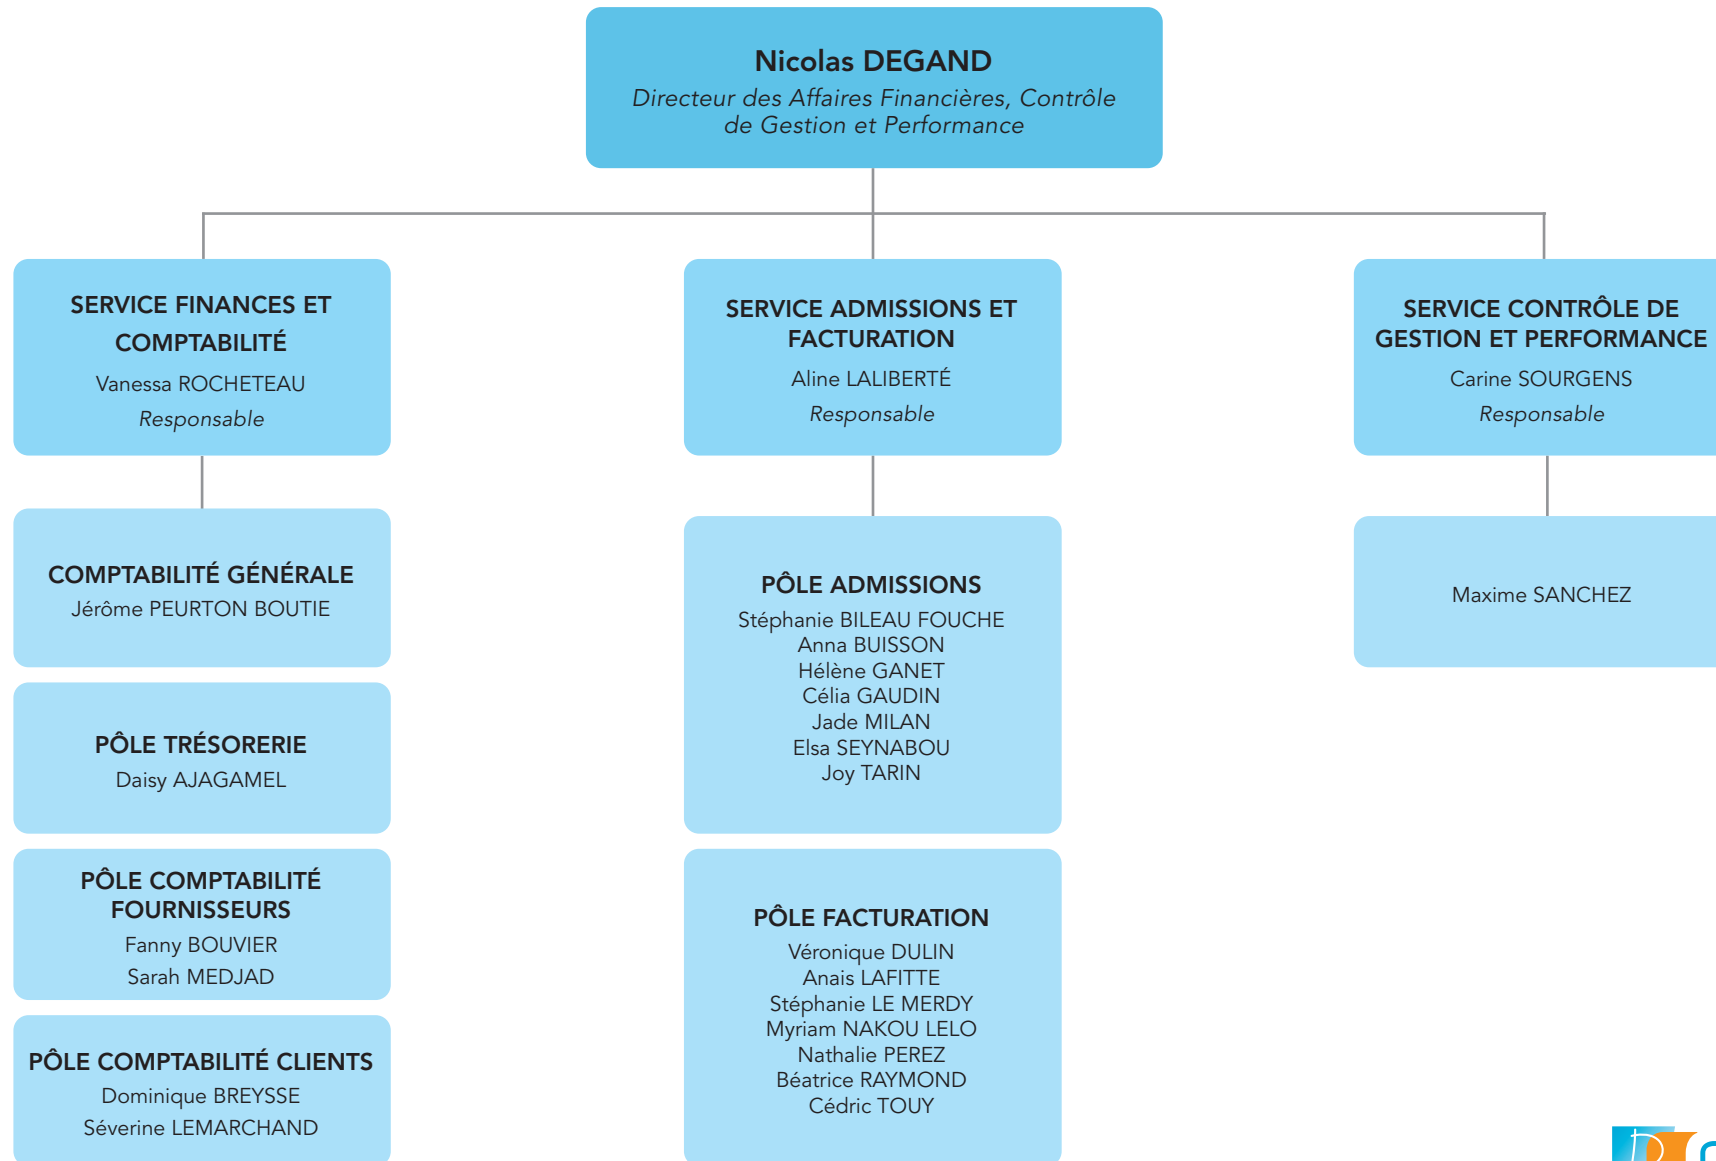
Nicolas DEGAND
Directeur des Affaires Financières, Contrôle de Gestion et Performance

SERVICE FINANCES ET COMPTABILITÉ
Vanessa ROCHETEAU
Responsable

COMPTABILITÉ GÉNÉRALE
Jérôme PEURTON BOUTIE

PÔLE TRÉSORERIE
Daisy AJAGAMEL

PÔLE COMPTABILITÉ FOURNISSEURS
Fanny BOUVIER
Sarah MEDJAD

PÔLE COMPTABILITÉ CLIENTS
Dominique BREYSSE
Séverine LEMARCHAND

SERVICE ADMISSIONS ET FACTURATION
Aline LALIBERTÉ
Responsable

PÔLE ADMISSIONS
Stéphanie BILEAU FOUCHE
Anna BUISSON
Hélène GANET
Célia GAUDIN
Jade MILAN
Elsa SEYNABOU
Joy TARIN

PÔLE FACTURATION
Véronique DULIN
Anais LAFITTE
Stéphanie LE MERDY
Myriam NAKOU LELO
Nathalie PEREZ
Béatrice RAYMOND
Cédric TOUY

SERVICE CONTRÔLE DE GESTION ET PERFORMANCE
Carine SOURGENS
Responsable

Maxime SANCHEZ